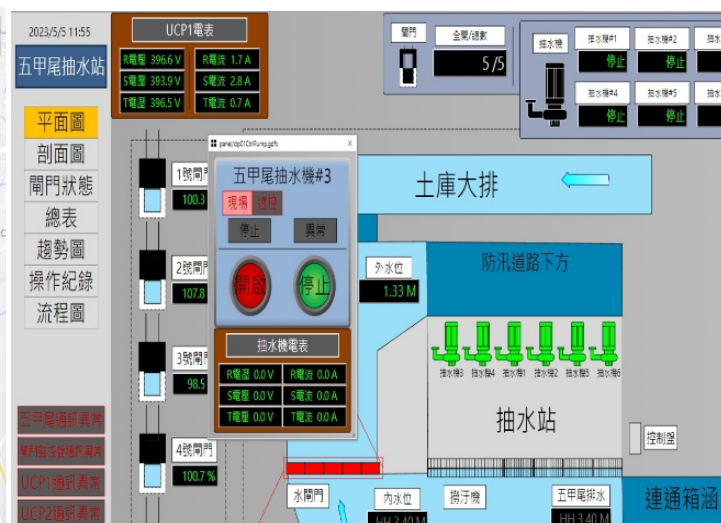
2023/5/5 11:55

五甲尾抽水站

UCP1電表

| R電壓 396.6 V | R電流 1.7 A |
|---|---|
| S電壓 393.9 V | S電流 2.8 A |
| T電壓 396.5 V | T電流 0.7 A |

閘門

全開/總數

5 /5

抽水機

抽水機#1 停止

抽水機#2 停止

抽水機#4 停止

抽水機#5 停止

平面圖

剖面圖

閘門狀態

總表

趨勢圖

操作紀錄

流程圖

panel/dp01CtrlPump.pnl

五甲尾抽水機#3

現場 遠控

停止 異常

開啟 停止

抽水機電表

| R電壓 0.0 V | R電流 0.0 A |
|---|---|
| S電壓 0.0 V | S電流 0.0 A |
| T電壓 0.0 V | T電流 0.0 A |

1號閘門 100.3

2號閘門 107.8

3號閘門 98.5

4號閘門 100.7 %

土庫大排

防汛道路下方

外水位 1.33 M

抽水機3 抽水機4 抽水機1 抽水機2 抽水機5 抽水機6

抽水站

控制室

五甲尾通訊異常

閘門監控通訊異常

UCP1通訊異常

UCP2通訊異常

水閘門

內水位

撈污機

五甲尾排水

連通箱涵

HH 3.40 M

HH 3.40 M